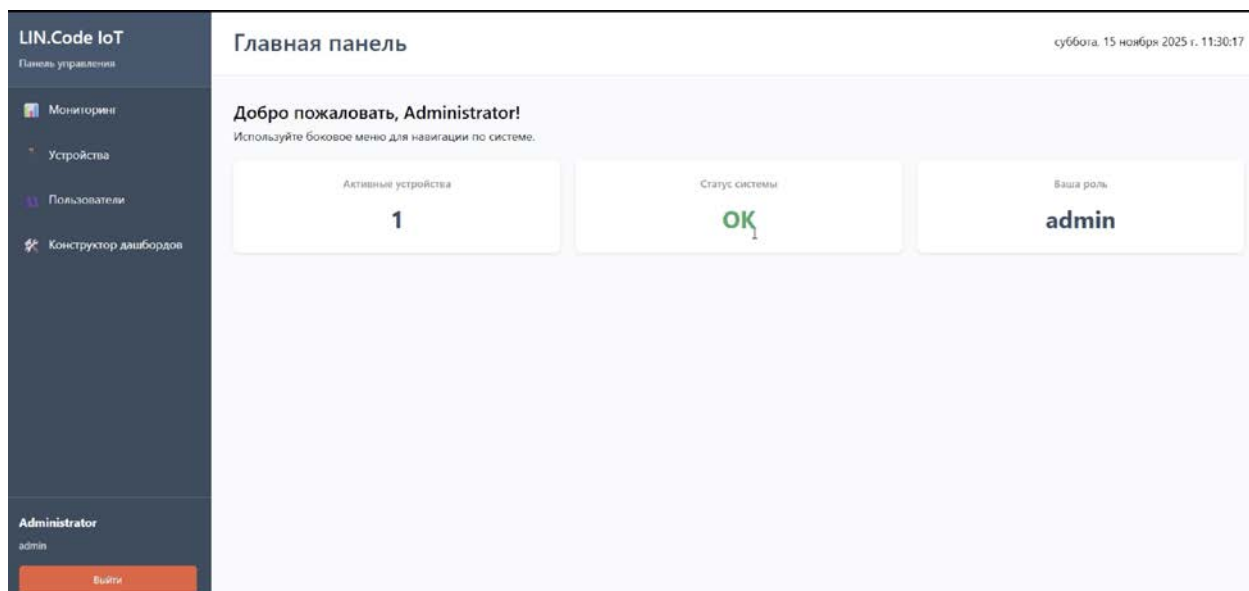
LIN.Code IoT
Панель управления

Мониторинг
Устройства
Пользователи
Конструктор дашбордов

Administrator
admin
Выйти

Главная панель

суббота, 15 ноября 2025 г. 11:30:17

Добро пожаловать, Administrator!
Используйте боковое меню для навигации по системе.

Активные устройства
1

Статус системы
OK

Ваша роль
admin